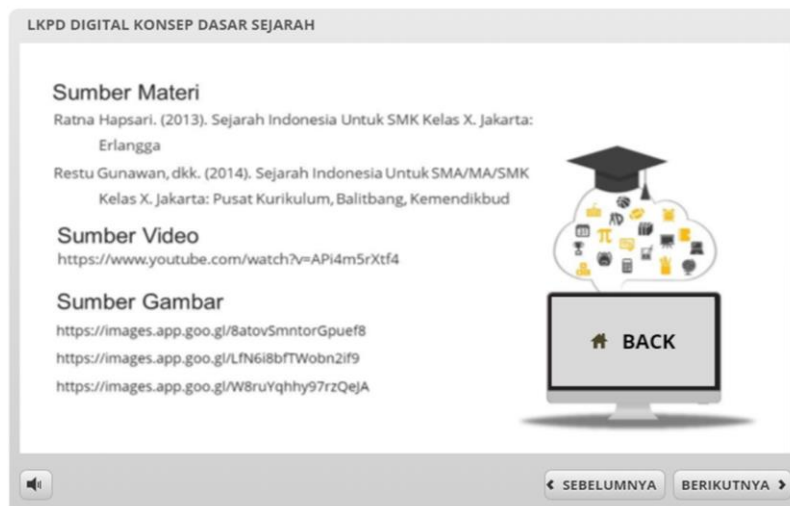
LKPD DIGITAL KONSEP DASAR SEJARAH

Sumber Materi

Ratna Hapsari. (2013). Sejarah Indonesia Untuk SMK Kelas X. Jakarta: Erlangga

Restu Gunawan, dkk. (2014). Sejarah Indonesia Untuk SMA/MA/SMK Kelas X. Jakarta: Pusat Kurikulum, Balitbang, Kemendikbud

Sumber Video

https://www.youtube.com/watch?v=APi4m5rXtf4

Sumber Gambar

https://images.app.goo.gl/8atovSmntorGpuef8

https://images.app.goo.gl/LfN6i8bfTWobn2if9

https://images.app.goo.gl/W8ruYqhhy97rzQeJA

BACK

SEBELUMNYA

BERIKUTNYA